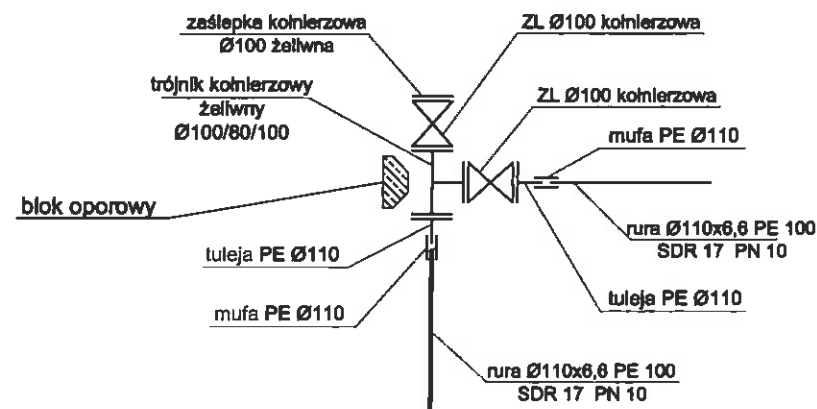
zaślepka kołnierzowa
Ø100 żeliwna

ZL Ø100 kołnierzowa

trójnik kołnierzowy
żeliwny
Ø100/80/100

ZL Ø100 kołnierzowa

mufa PE Ø110

blok oporowy

rura Ø110x6,6 PE 100
SDR 17 PN 10

tuleja PE Ø110

tuleja PE Ø110

mufa PE Ø110

rura Ø110x6,6 PE 100
SDR 17 PN 10